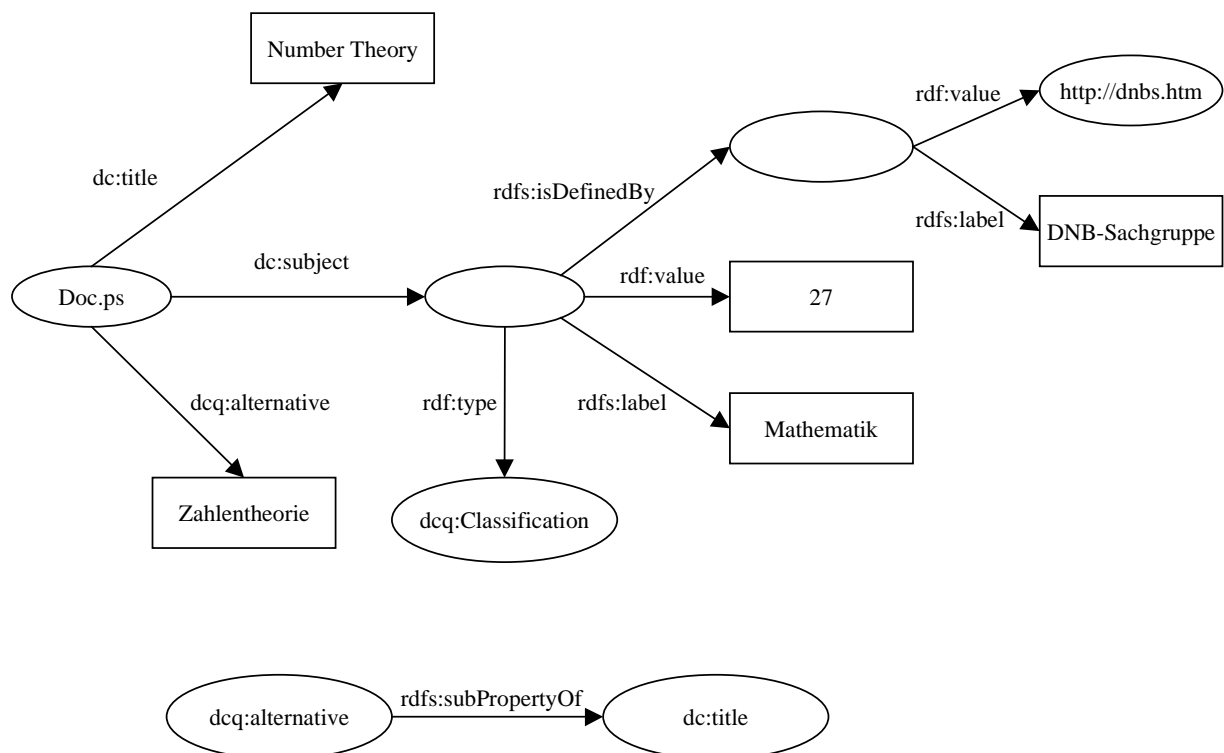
Number Theory

dc:title

Doc.ps

dc:subject

dcq:alternative

Zahlentheorie

rdfs:isDefinedBy

rdf:value

http://dnbs.htm

rdfs:label

DNB-Sachgruppe

rdf:value

27

rdf:type

rdfs:label

Mathematik

dcq:Classification

dcq:alternative

rdfs:subPropertyOf

dc:title